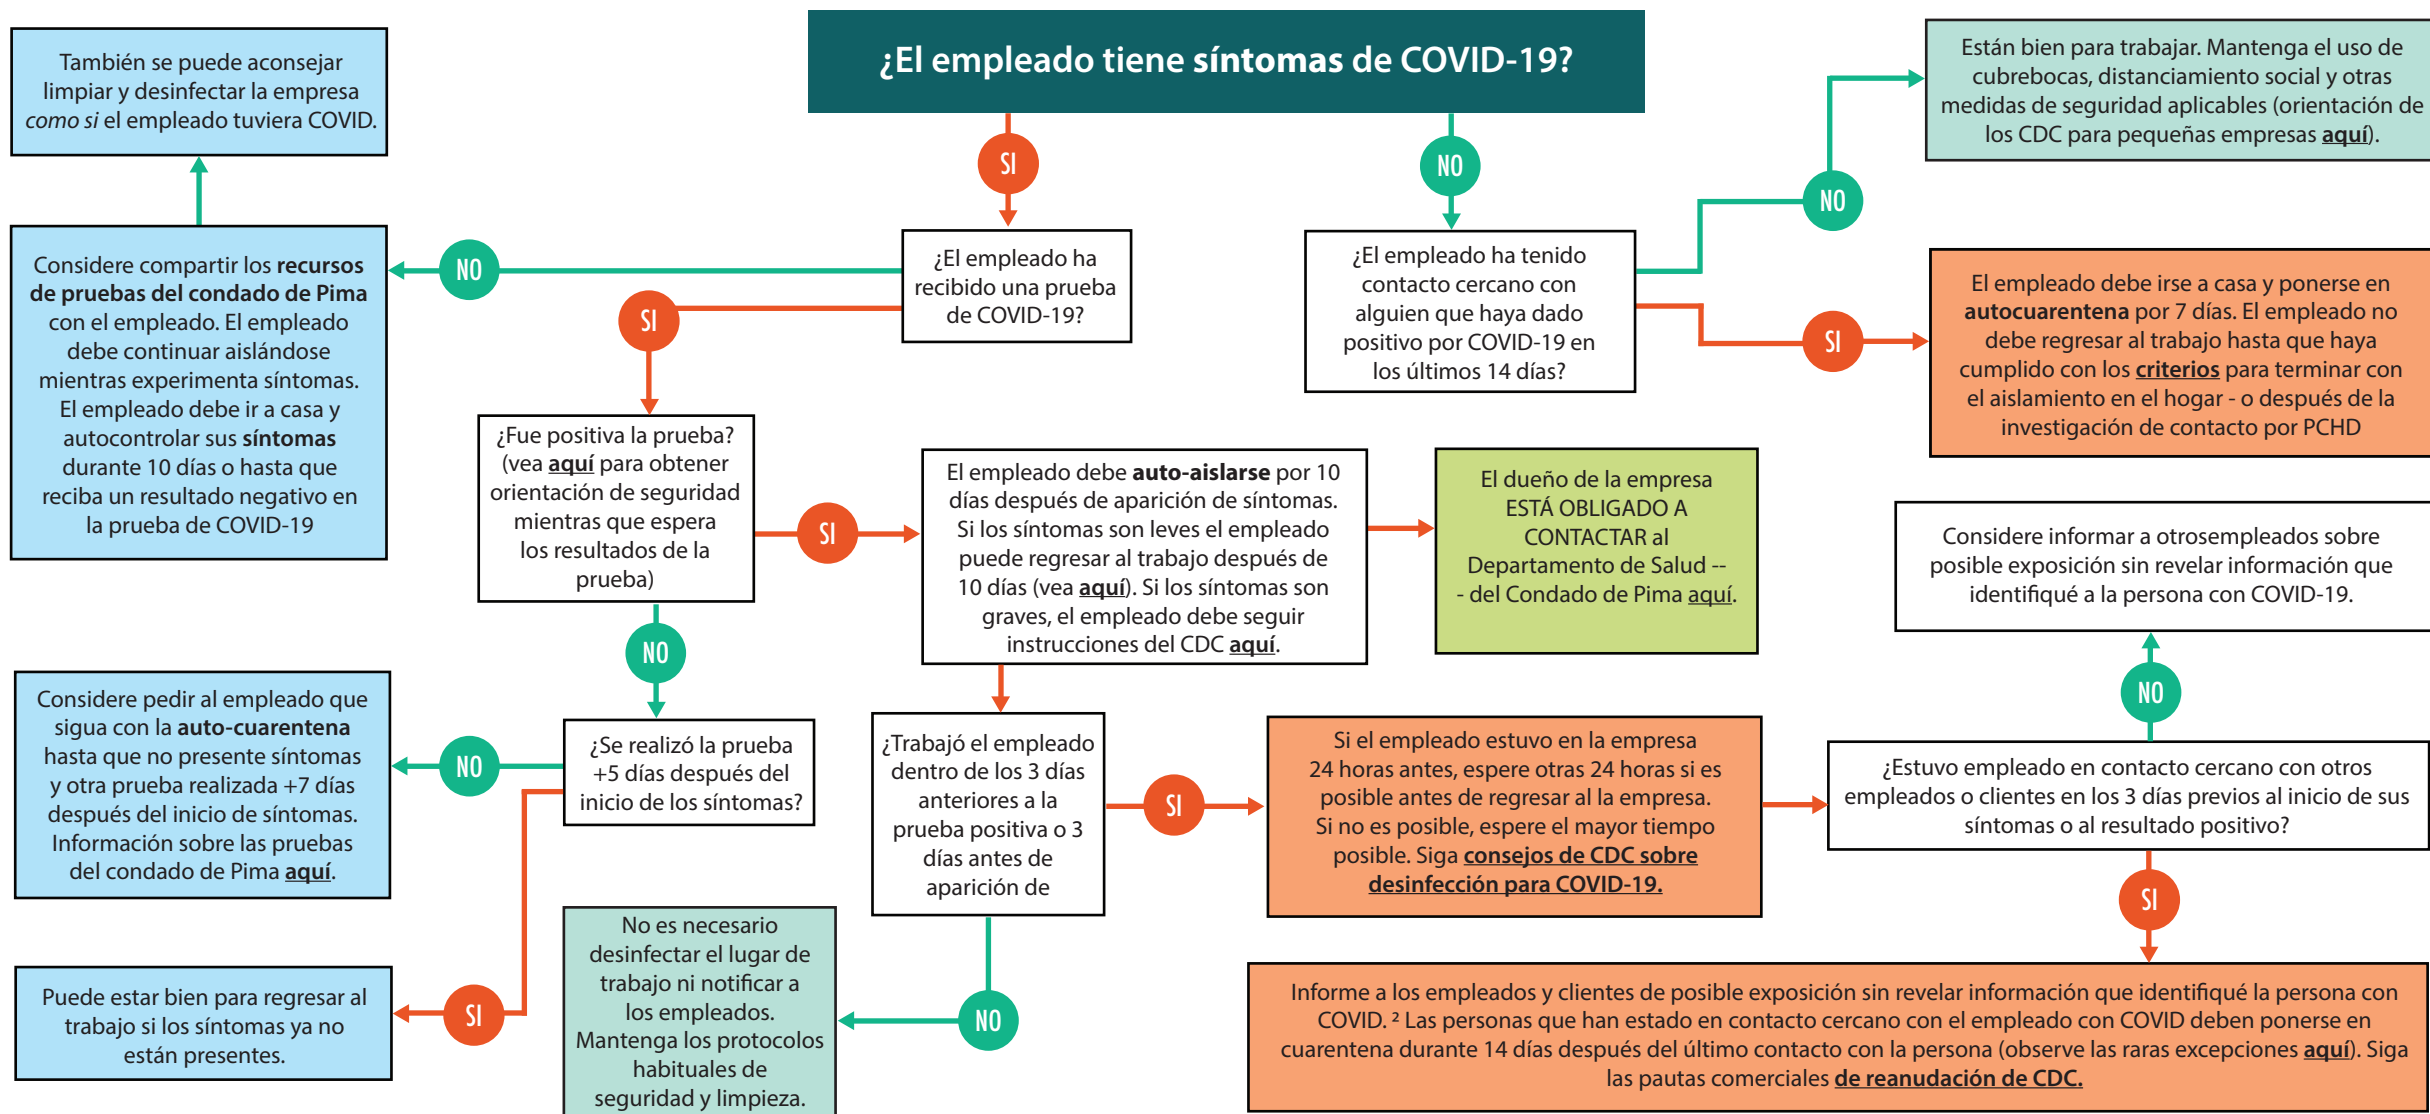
¿El empleado tiene síntomas de COVID-19?

SI

NO

También se puede aconsejar limpiar y desinfectar la empresa *como si* el empleado tuviera COVID.

Considere compartir los **recursos de pruebas del condado de Pima** con el empleado. El empleado debe continuar aislándose mientras experimenta síntomas. El empleado debe ir a casa y autocontrolar sus **síntomas** durante 10 días o hasta que reciba un resultado negativo en la prueba de COVID-19

NO

¿El empleado ha recibido una prueba de COVID-19?

SI

¿Fue positiva la prueba? (vea **aquí** para obtener orientación de seguridad mientras que espera los resultados de la prueba)

SI

El empleado debe **auto-aislarse** por 10 días después de aparición de síntomas. Si los síntomas son leves el empleado puede regresar al trabajo después de 10 días (vea **aquí**). Si los síntomas son graves, el empleado debe seguir instrucciones del CDC **aquí**.

El dueño de la empresa ESTÁ OBLIGADO A CONTACTAR al Departamento de Salud -- - del Condado de Pima aquí.

¿El empleado ha tenido contacto cercano con alguien que haya dado positivo por COVID-19 en los últimos 14 días?

NO

Están bien para trabajar. Mantenga el uso de cubrebocas, distanciamiento social y otras medidas de seguridad aplicables (orientación de los CDC para pequeñas empresas **aquí**).

SI

El empleado debe irse a casa y ponerse en **autocuarentena** por 7 días. El empleado no debe regresar al trabajo hasta que haya cumplido con los **criterios** para terminar con el aislamiento en el hogar - o después de la investigación de contacto por PCHD

Considere informar a otrosempleados sobre posible exposición sin revelar información que identifiqué a la persona con COVID-19.

NO

Considere pedir al empleado que siga con la **auto-cuarentena** hasta que no presente síntomas y otra prueba realizada +7 días después del inicio de síntomas. Información sobre las pruebas del condado de Pima **aquí**.

NO

¿Se realizó la prueba +5 días después del inicio de los síntomas?

SI

Puede estar bien para regresar al trabajo si los síntomas ya no están presentes.

¿Trabajó el empleado dentro de los 3 días anteriores a la prueba positiva o 3 días antes de aparición de

NO

No es necesario desinfectar el lugar de trabajo ni notificar a los empleados. Mantenga los protocolos habituales de seguridad y limpieza.

SI

Si el empleado estuvo en la empresa 24 horas antes, espere otras 24 horas si es posible antes de regresar al la empresa. Si no es posible, espere el mayor tiempo posible. Siga **consejos de CDC sobre desinfección para COVID-19.**

¿Estuvo empleado en contacto cercano con otros empleados o clientes en los 3 días previos al inicio de sus síntomas o al resultado positivo?

NO

SI

Informe a los empleados y clientes de posible exposición sin revelar información que identifiqué la persona con COVID. ² Las personas que han estado en contacto cercano con el empleado con COVID deben ponerse en cuarentena durante 14 días después del último contacto con la persona (observe las raras excepciones **aquí**). Siga las pautas comerciales **de reanudación de CDC.**